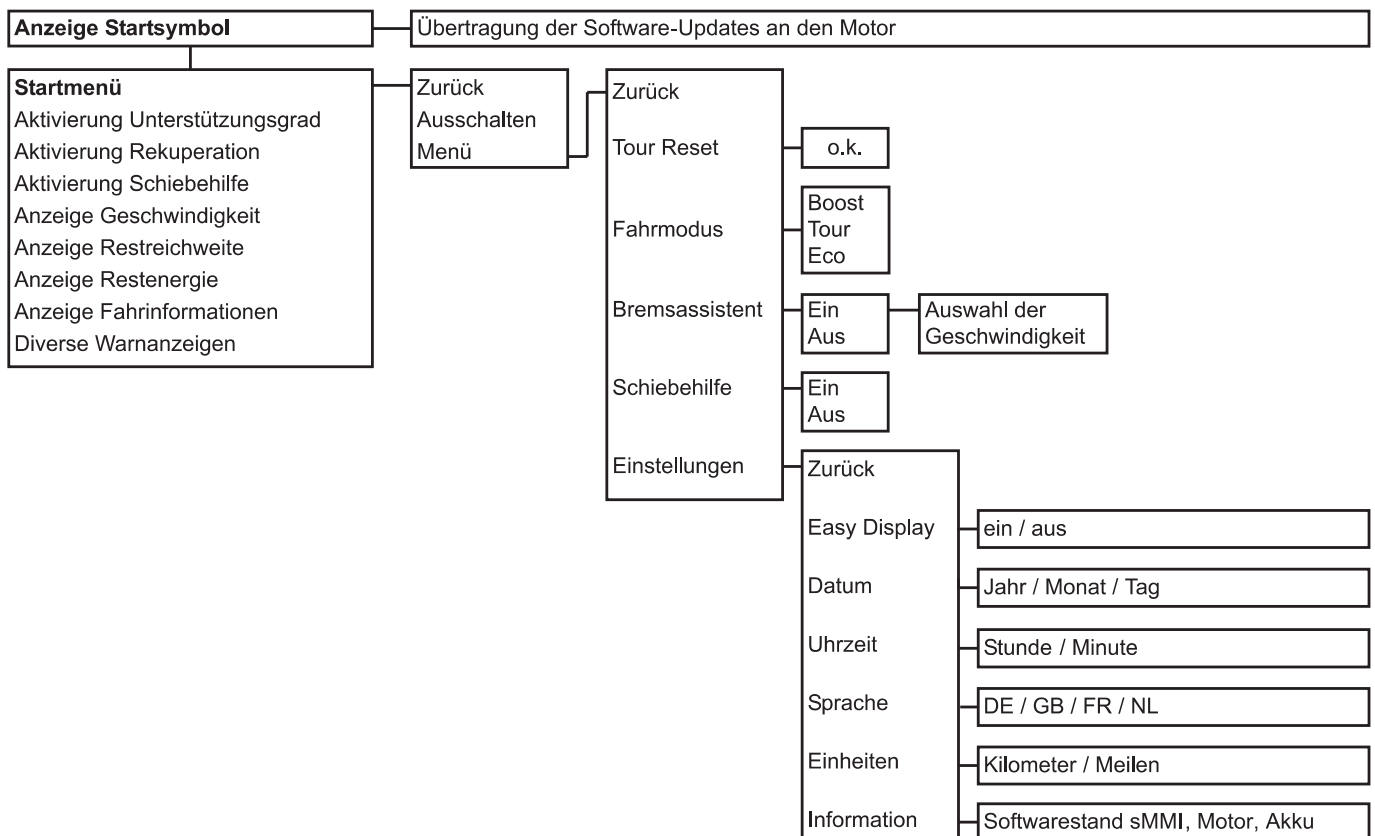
Anzeige Startsymbol

Übertragung der Software-Updates an den Motor

Startmenü
Aktivierung Unterstützungsgrad
Aktivierung Rekuperation
Aktivierung Schiebehilfe
Anzeige Geschwindigkeit
Anzeige Restreichweite
Anzeige Restenergie
Anzeige Fahrinformationen
Diverse Warnanzeigen

Zurück
Ausschalten
Menü

Zurück
Tour Reset
Fahrmodus
Bremsassistent
Schiebehilfe
Einstellungen

o.k.

Boost
Tour
Eco

Ein
Aus

Auswahl der Geschwindigkeit

Ein
Aus

Zurück
Easy Display
Datum
Uhrzeit
Sprache
Einheiten
Information

ein / aus

Jahr / Monat / Tag

Stunde / Minute

DE / GB / FR / NL

Kilometer / Meilen

Softwarestand sMMI, Motor, Akku